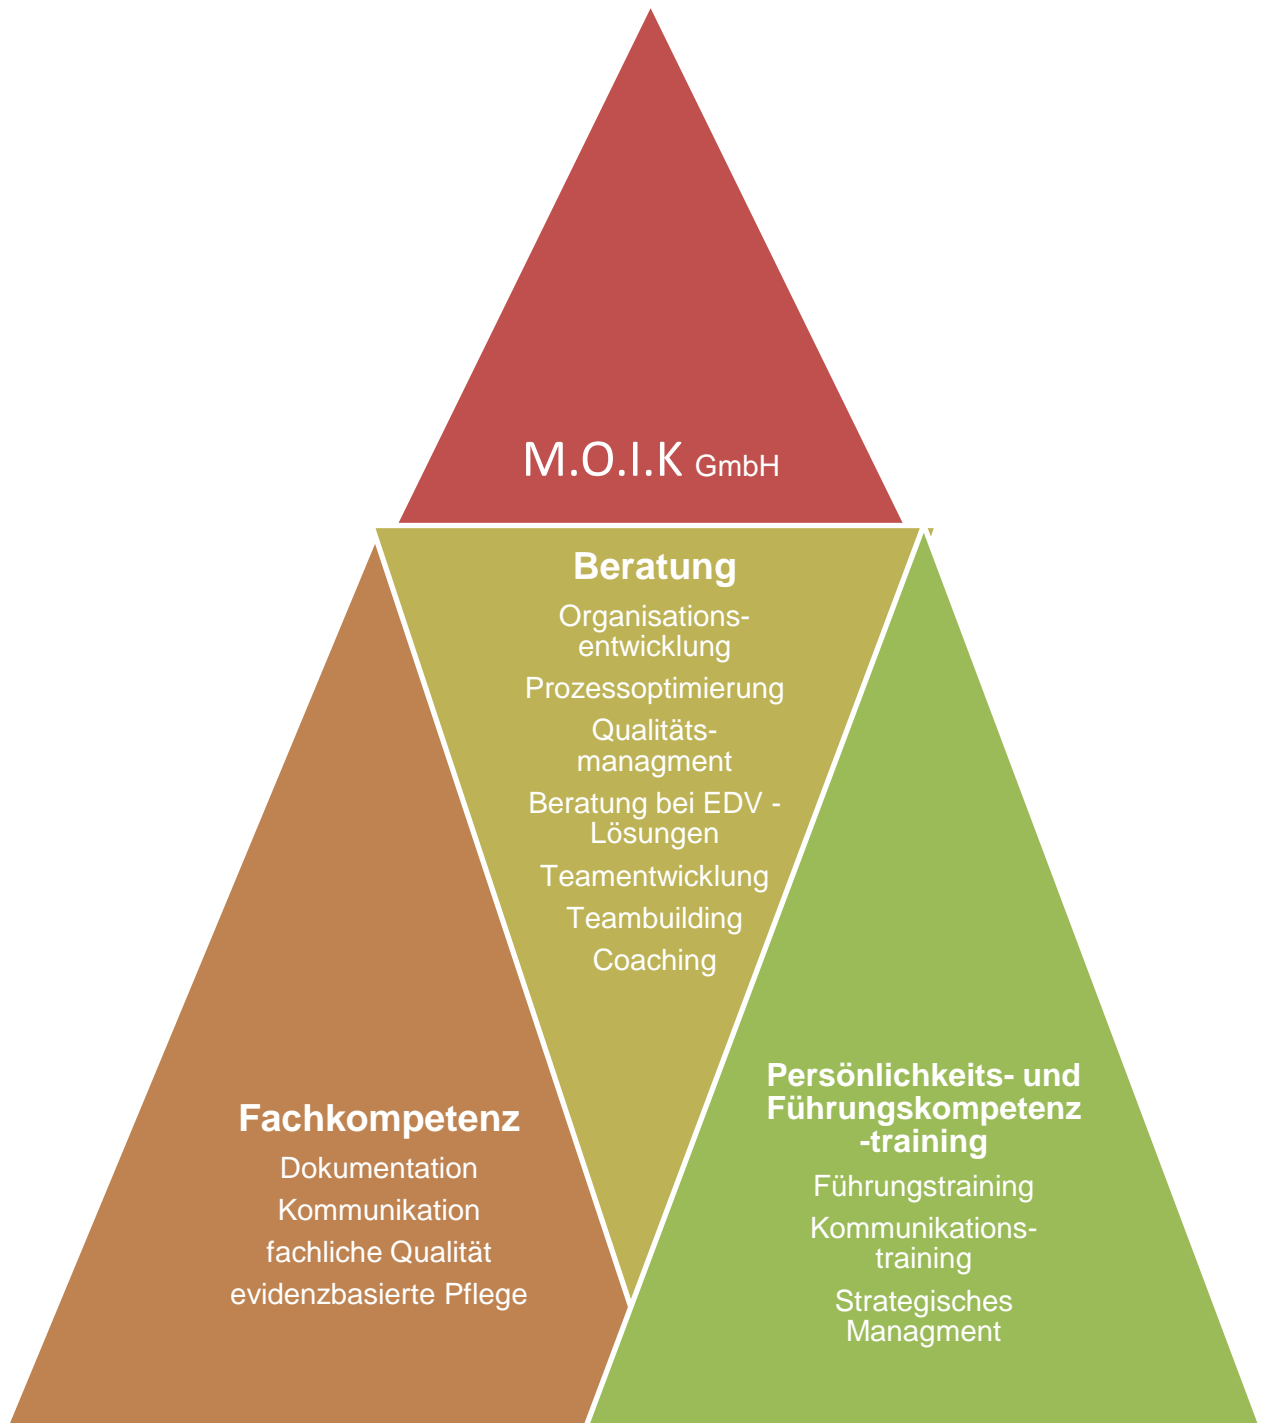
M.O.I.K GmbH

Beratung

Organisationsentwicklung

Prozessoptimierung

Qualitätsmanagment

Beratung bei EDV - Lösungen

Teamentwicklung

Teambuilding

Coaching

Fachkompetenz

Dokumentation

Kommunikation

fachliche Qualität

evidenzbasierte Pflege

Persönlichkeits- und Führungskompetenz -training

Führungstraining

Kommunikationstraining

Strategisches Managment